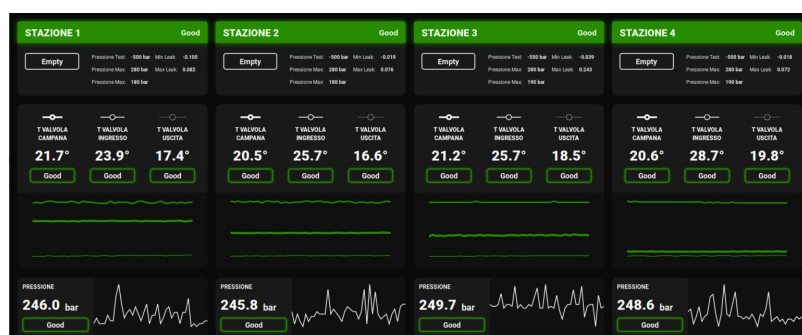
STAZIONE 1 Good
Empty
Pressione Test: -500 bar Min Leak: -0.100
Pressione Max: 280 bar Max Leak: 0.082
Pressione Max: 180 bar

T VALVOLA CAMPANA 21.7° Good
T VALVOLA INGRESSO 23.9° Good
T VALVOLA USCITA 17.4° Good

PRESSIONE
246.0 bar
Good

STAZIONE 2 Good
Empty
Pressione Test: -500 bar Min Leak: -0.019
Pressione Max: 280 bar Max Leak: 0.076
Pressione Max: 180 bar

T VALVOLA CAMPANA 20.5° Good
T VALVOLA INGRESSO 25.7° Good
T VALVOLA USCITA 16.6° Good

PRESSIONE
245.8 bar
Good

STAZIONE 3 Good
Empty
Pressione Test: -550 bar Min Leak: -0.039
Pressione Max: 280 bar Max Leak: 0.243
Pressione Max: 190 bar

T VALVOLA CAMPANA 21.2° Good
T VALVOLA INGRESSO 25.7° Good
T VALVOLA USCITA 18.5° Good

PRESSIONE
249.7 bar
Good

STAZIONE 4 Good
Empty
Pressione Test: -500 bar Min Leak: -0.018
Pressione Max: 280 bar Max Leak: 0.072
Pressione Max: 190 bar

T VALVOLA CAMPANA 20.6° Good
T VALVOLA INGRESSO 28.7° Good
T VALVOLA USCITA 19.8° Good

PRESSIONE
248.6 bar
Good